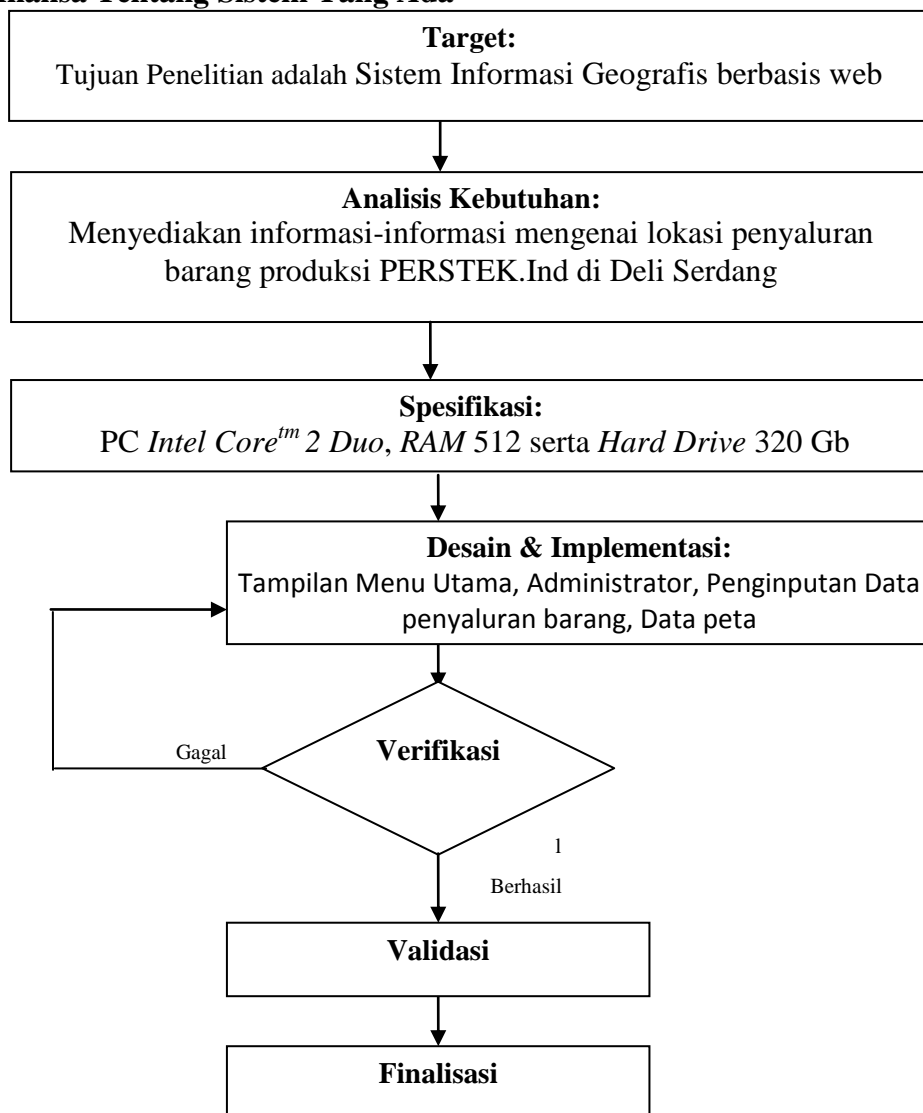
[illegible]nalisa Tentang Sistem Yang Ada

**Target:**
Tujuan Penelitian adalah Sistem Informasi Geografis berbasis web

**Analisis Kebutuhan:**
Menyediakan informasi-informasi mengenai lokasi penyaluran barang produksi PERSTEK.Ind di Deli Serdang

**Spesifikasi:**
PC *Intel Core$^{tm}$ 2 Duo*, *RAM* 512 serta *Hard Drive* 320 Gb

**Desain & Implementasi:**
Tampilan Menu Utama, Administrator, Penginputan Data penyaluran barang, Data peta

Gagal

**Verifikasi**

1

Berhasil

**Validasi**

**Finalisasi**